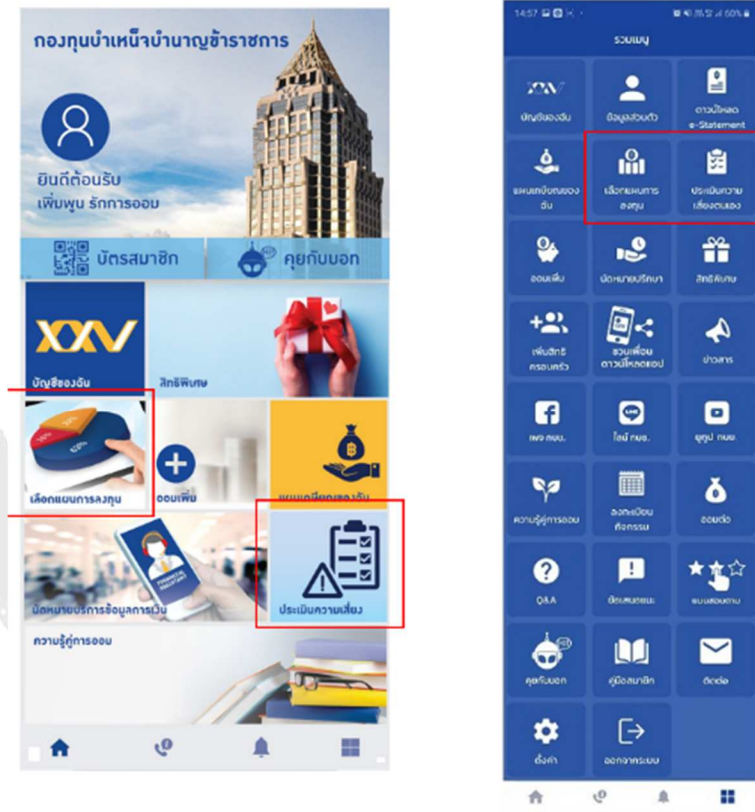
กองทุนบำเหน็จบำนาญข้าราชการ

ยินดีต้อนรับ
เพิ่มพูน รักการออม

บัตรสมาชิก

คุยกับบอท

XXV

บัญชีของฉัน

สิทธิพิเศษ

เลือกแผนการลงทุน

ออมเพิ่ม

แผนเกษียณของฉัน

นัดหมายบริการข้อมูลการเงิน

ประเมินความเสี่ยง

ความรู้คู่การออม

14:57

รวมเมนู

บัญชีของฉัน

ข้อมูลส่วนตัว

ดาวน์โหลด e-Statement

แผนเกษียณของฉัน

เลือกแผนการลงทุน

ประเมินความเสี่ยงตนเอง

ออมเพิ่ม

นัดหมายปรึกษา

สิทธิพิเศษ

เพิ่มสิทธิครอบครัว

ชวนเพื่อนดาวน์โหลดแอป

ข่าวสาร

เพจ กบข.

ไลน์ กบข.

ยูทูป กบข.

ความรู้คู่การออม

ลงทะเบียนกิจกรรม

ออมต่อ

Q&A

ข้อเสนอแนะ

แบบสอบถาม

คุยกับบอท

คู่มือสมาชิก

ติดต่อ

ตั้งค่า

ออกจากระบบ